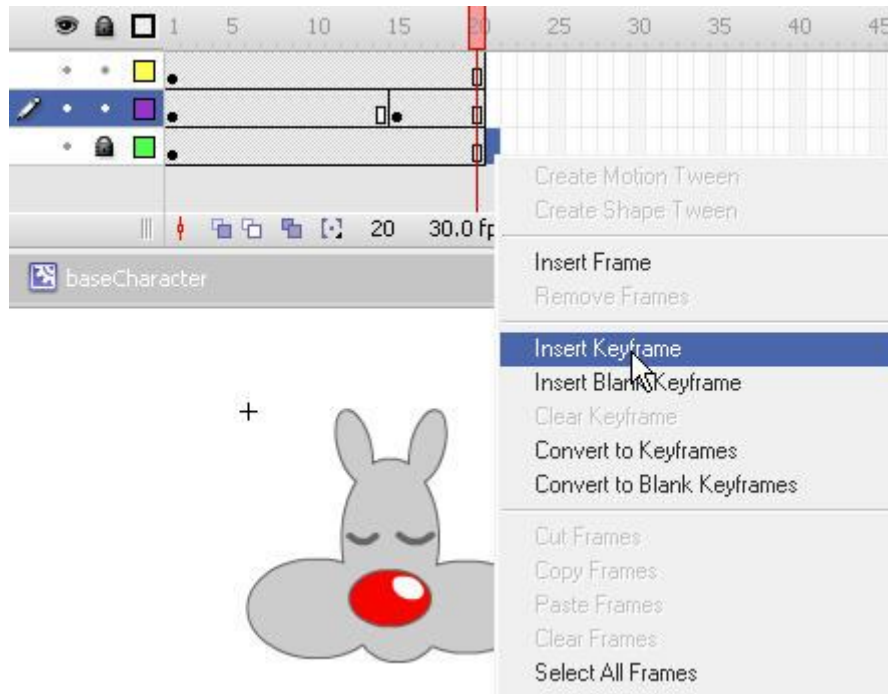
1 5 10 15 20 25 30 35 40 45

20 30.0 fp

baseCharacter

Create Motion Tween
Create Shape Tween

Insert Frame
Remove Frames

Insert Keyframe
Insert Blank Keyframe
Clear Keyframe
Convert to Keyframes
Convert to Blank Keyframes

Cut Frames
Copy Frames
Paste Frames
Clear Frames
Select All Frames